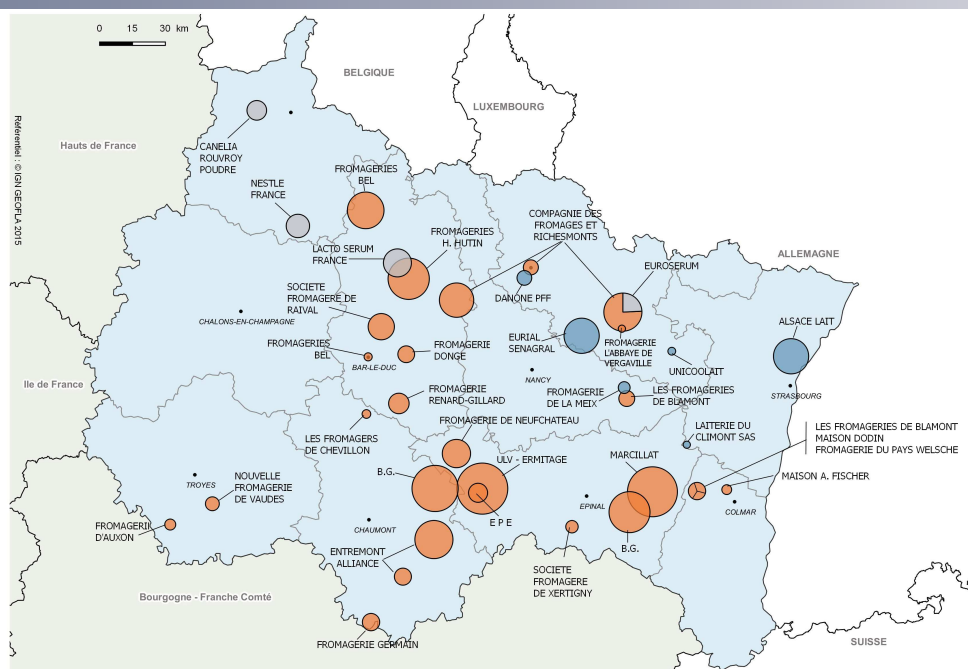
0 15 30 km

Référentiel : © IGN GEOFLA 2015

BELGIQUE

LUXEMBOURG

ALLEMAGNE

Hauts de France

Ile de France

Bourgogne - Franche Comté

SUISSE

CANELIA ROUVROY POUDRE

NESTLE FRANCE

FROMAGERIES BEL

FROMAGERIES H. HUTIN

LACTO SERUM FRANCE

COMPAGNIE DES FROMAGES ET RICHESMONTS

EUROSERUM

DANONE PFF

SOCIETE FROMAGERE DE RAIVAL

CHALONS-EN-CHAMPAGNE

EURIAL SENAGRAL

FROMAGERIE L'ABBAYE DE VERGAVILLE

ALSACE LAIT

FROMAGERIES BEL

FROMAGERIE DONGE

BAR-LE-DUC

NANCY

UNICOOLAIT

FROMAGERIE RENARD-GILLARD

FROMAGERIE DE LA MEIX

LES FROMAGERIES DE BLAMONT

STRASBOURG

FROMAGERIE DE NEUFCHATEAU

LES FROMAGERS DE CHEVILLON

LAITERIE DU CLIMONT SAS

LES FROMAGERIES DE BLAMONT
MAISON DODIN
FROMAGERIE DU PAYS WELSCHE

B.G.

ULV - ERMITAGE

MARCILLAT

MAISON A. FISCHER

TROYES

NOUVELLE FROMAGERIE DE VAUDES

COLMAR

E P E

EPINAL

B.G.

FROMAGERIE D'AUXON

CHAUMONT

ENTREMONT ALLIANCE

SOCIETE FROMAGERE DE XERTIGNY

FROMAGERIE GERMAIN